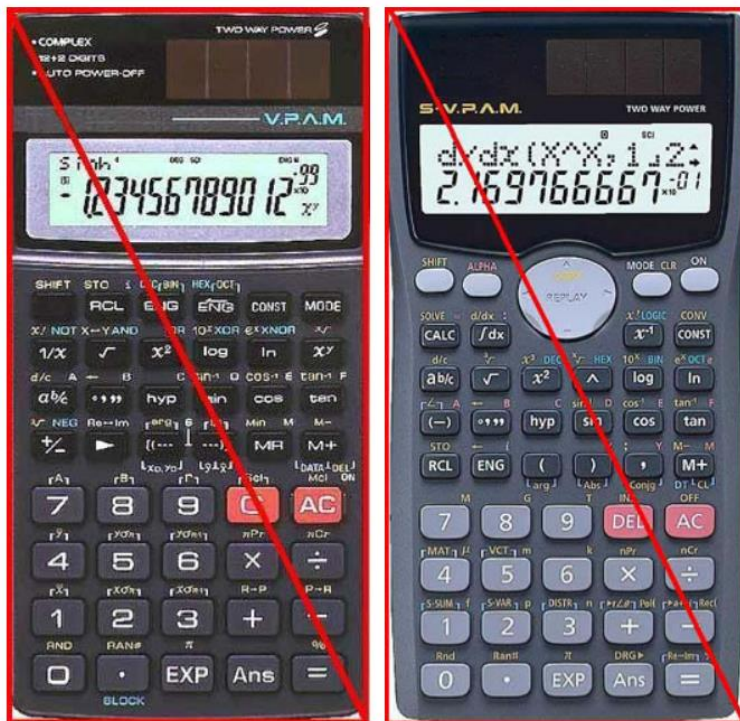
TWO WAY POWER

• COMPLEX
• 12+2 DIGITS
• AUTO POWER-OFF

V.P.A.M.

Sinh
-1.234567890 12 $^{99}$
$x^y$

SHIFT STO DEC BIN HEX OCT
RCL ENG ENG CONST MODE
X! NOT X↔Y AND OR XOR XNOR
1/x √ x² log ln $x^y$
d/c A B C D E F
a b/c ° ' " hyp sin cos tan
NEG Re↔Im
+/- ► [( ---) MR M+
DATA DEL
7 8 9 C AC
4 5 6 × ÷
1 2 3 + −
RND RAN# π
0 • EXP Ans =
BLOCK

S-V.P.A.M. TWO WAY POWER

d/dx(X^X,1,2:
2.169766667 $^{-01}$

SHIFT ALPHA MODE CLR ON
REPLAY
SOLVE = d/dx : $x!$ LOGIC CONV
CALC ∫dx $x^{-1}$ CONST
d/c ∛ $x^3$ DEC HEX 10$^x$ BIN e$^x$ OCT
a b/c √ x² ^ log ln
A B C sin$^{-1}$ D cos$^{-1}$ E tan$^{-1}$ F
(−) ° ' " hyp sin cos tan
STO M− M
RCL ENG ( ) , M+
arg Abs Conjg DT CL
M G T INS OFF
7 8 9 DEL AC
MAT μ VCT m k nPr nCr
4 5 6 × ÷
S-SUM f S-VAR p DISTR n Pol Rec
1 2 3 + −
Rnd Ran# π DRG► Re↔Im
0 • EXP Ans =